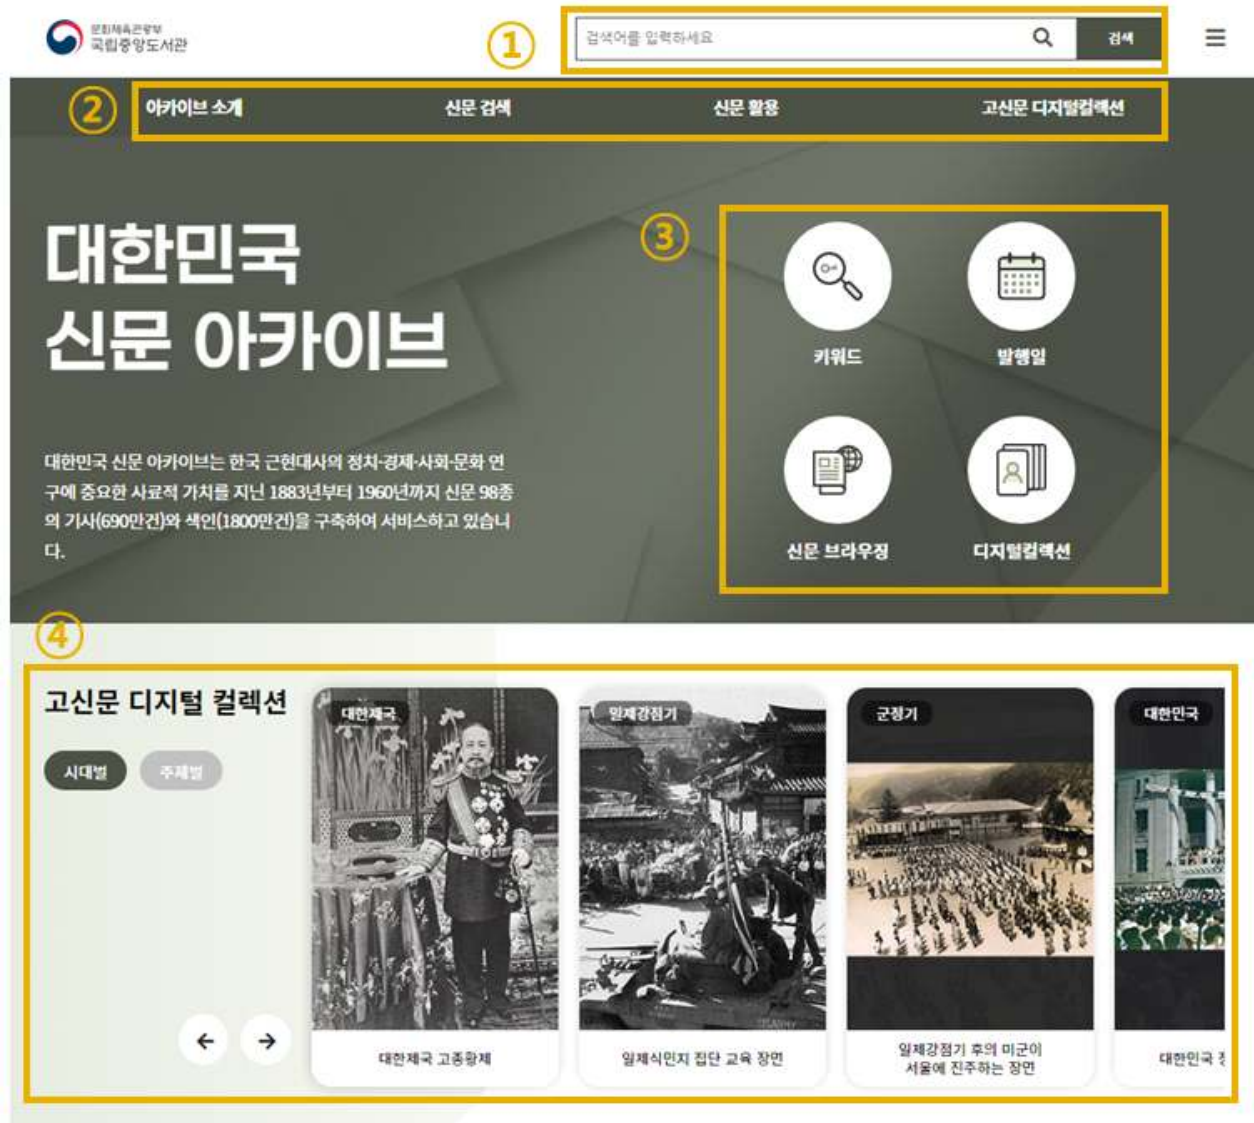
문화체육관광부
국립중앙도서관

①

검색어를 입력하세요

검색

②

아카이브 소개

신문 검색

신문 활용

고신문 디지털컬렉션

대한민국
신문 아카이브

대한민국 신문 아카이브는 한국 근현대사의 정치·경제·사회·문화 연구에 중요한 사료적 가치를 지닌 1883년부터 1960년까지 신문 98종의 기사(690만건)와 색인(1800만건)을 구축하여 서비스하고 있습니다.

③

키워드

발행일

신문 브라우징

디지털컬렉션

④

고신문 디지털 컬렉션

시대별

주제별

대한제국

대한제국 고종황제

일제강점기

일제식민지 집단 교육 장면

군정기

일제강점기 후의 미군이 서울에 진주하는 장면

대한민국

대한민국 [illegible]